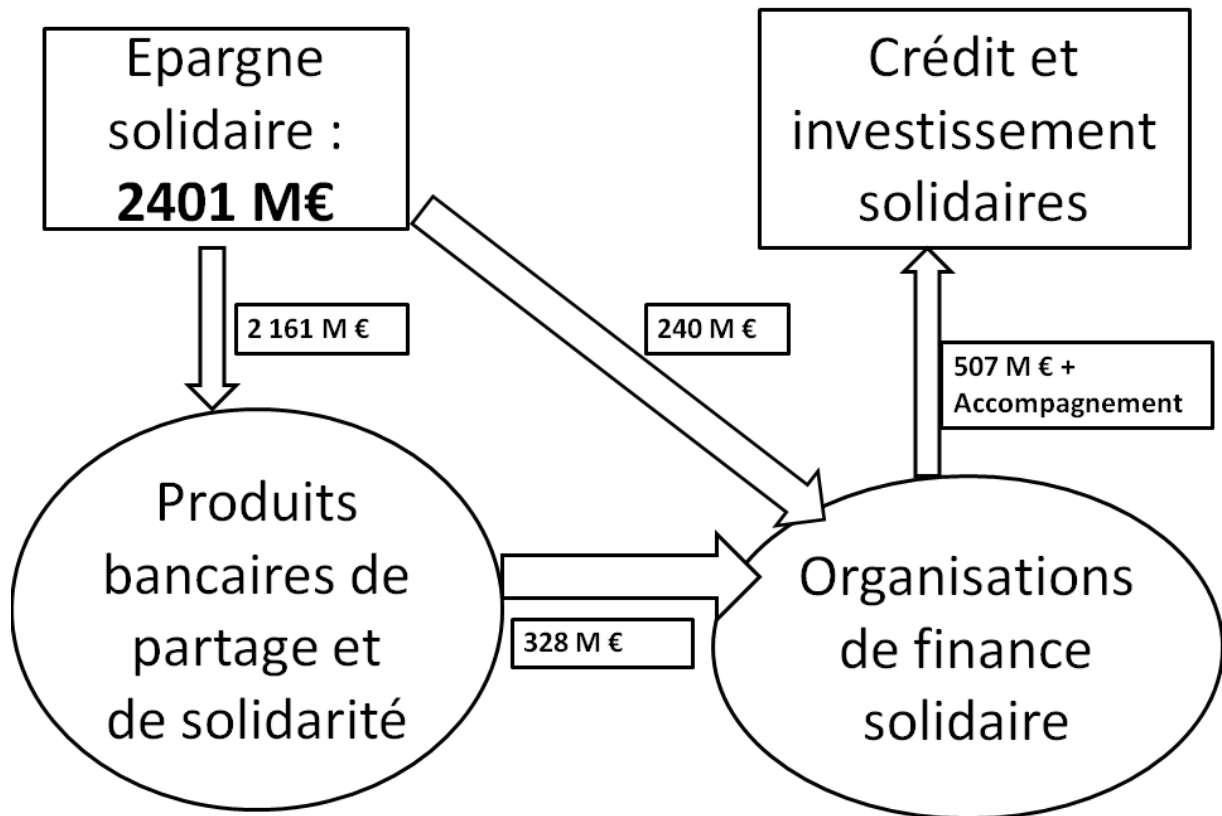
Epargne solidaire :
**2401 M€**

Crédit et investissement solidaires

2 161 M €

240 M €

507 M € + Accompagnement

Produits bancaires de partage et de solidarité

328 M €

Organisations de finance solidaire